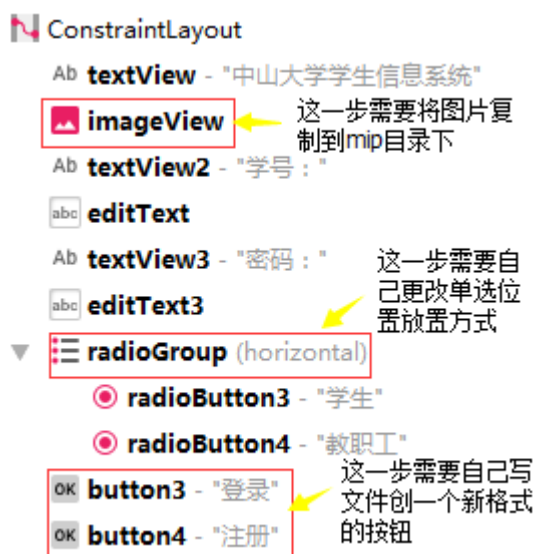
ConstraintLayout

Ab textView - "中山大学学生信息系统"

imageView

这一步需要将图片复制到mip目录下

Ab textView2 - "学号："

abc editText

Ab textView3 - "密码："

abc editText3

这一步需要自己更改单选位置放置方式

radioGroup (horizontal)

radioButton3 - "学生"

radioButton4 - "教职工"

OK button3 - "登录"

OK button4 - "注册"

这一步需要自己写文件创一个新格式的按钮